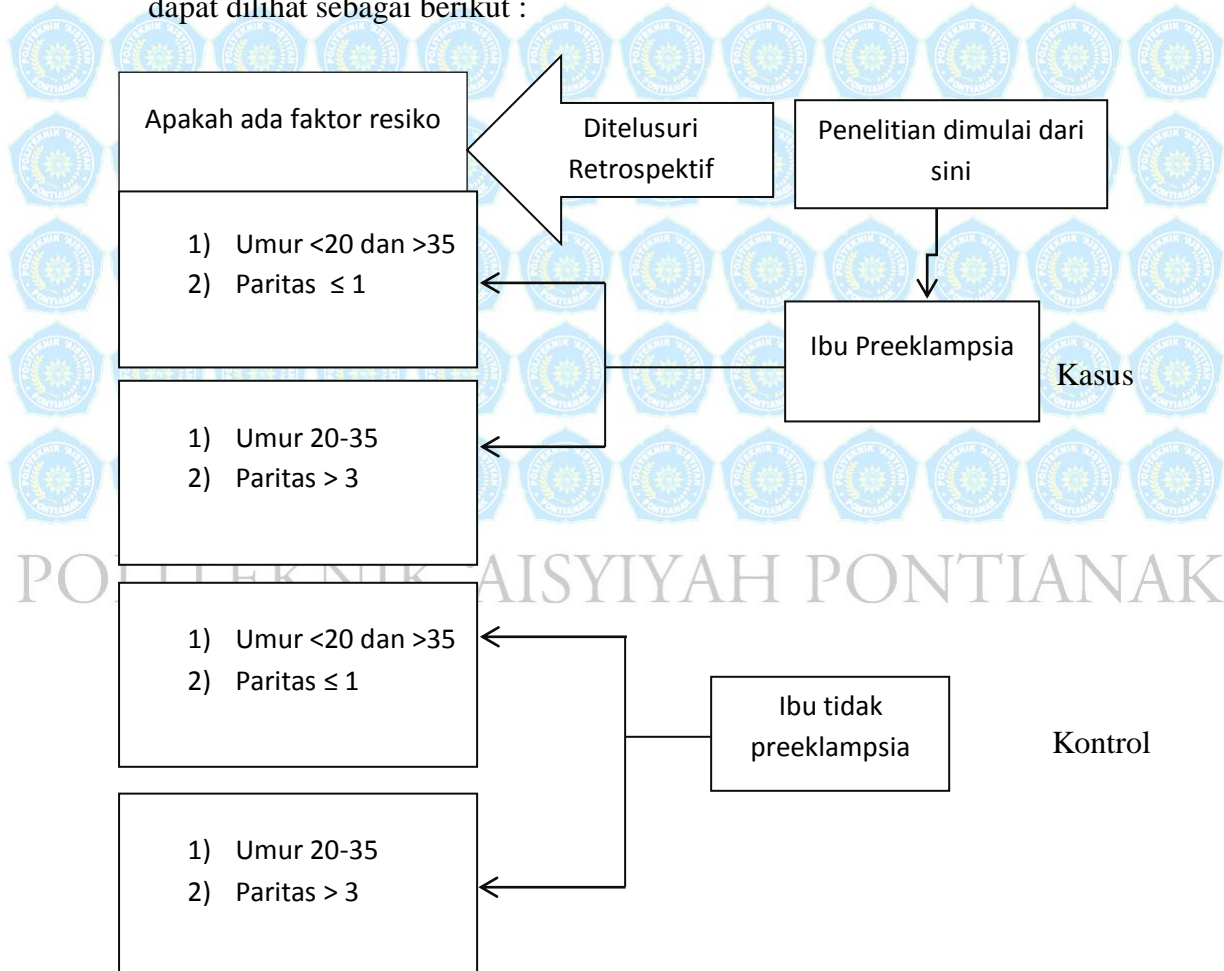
dapat dilihat sebagai berikut :

Apakah ada faktor resiko

Ditelusuri Retrospektif

Penelitian dimulai dari sini

1) Umur <20 dan >35
2) Paritas $\leq 1$

Ibu Preeklampsia

Kasus

1) Umur 20-35
2) Paritas > 3

POLITEKNIK 'AISYIYAH PONTIANAK

1) Umur <20 dan >35
2) Paritas $\leq 1$

Ibu tidak preeklampsia

Kontrol

1) Umur 20-35
2) Paritas > 3